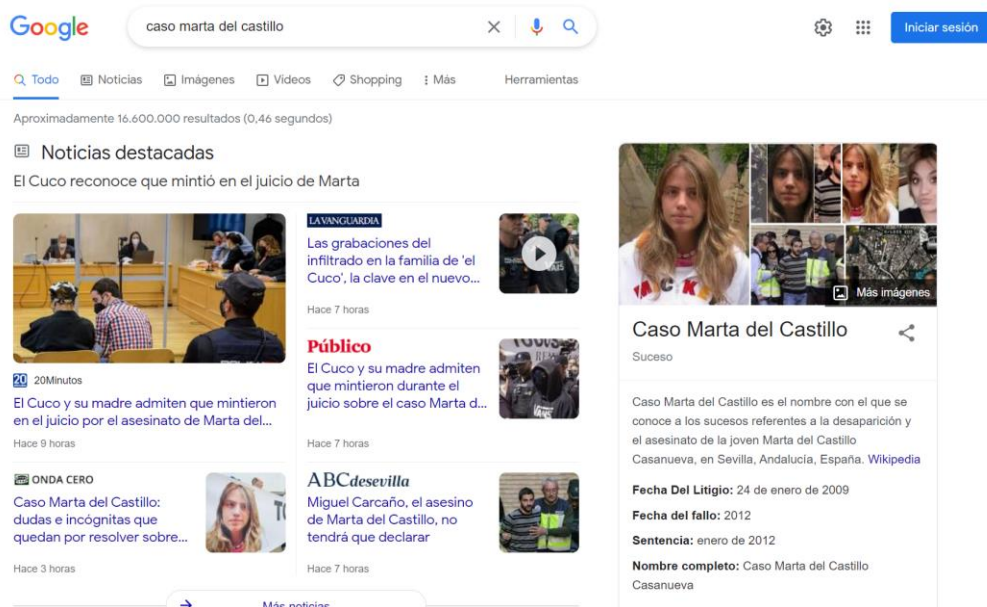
Google

caso marta del castillo

Iniciar sesión

Todo   Noticias   Imágenes   Videos   Shopping   Más   Herramientas

Aproximadamente 16.600.000 resultados (0,46 segundos)

Noticias destacadas

El Cuco reconoce que mintió en el juicio de Marta

20Minutos
El Cuco y su madre admiten que mintieron en el juicio por el asesinato de Marta del...
Hace 9 horas

LA VANGUARDIA
Las grabaciones del infiltrado en la familia de 'el Cuco', la clave en el nuevo...
Hace 7 horas

Público
El Cuco y su madre admiten que mintieron durante el juicio sobre el caso Marta d...
Hace 7 horas

ONDA CERO
Caso Marta del Castillo: dudas e incógnitas que quedan por resolver sobre...
Hace 3 horas

ABCdesevilla
Miguel Carcaño, el asesino de Marta del Castillo, no tendrá que declarar
Hace 7 horas

Más noticias

Más imágenes

Caso Marta del Castillo

Suceso

Caso Marta del Castillo es el nombre con el que se conoce a los sucesos referentes a la desaparición y el asesinato de la joven Marta del Castillo Casanueva, en Sevilla, Andalucía, España. Wikipedia

Fecha Del Litigio: 24 de enero de 2009

Fecha del fallo: 2012

Sentencia: enero de 2012

Nombre completo: Caso Marta del Castillo Casanueva